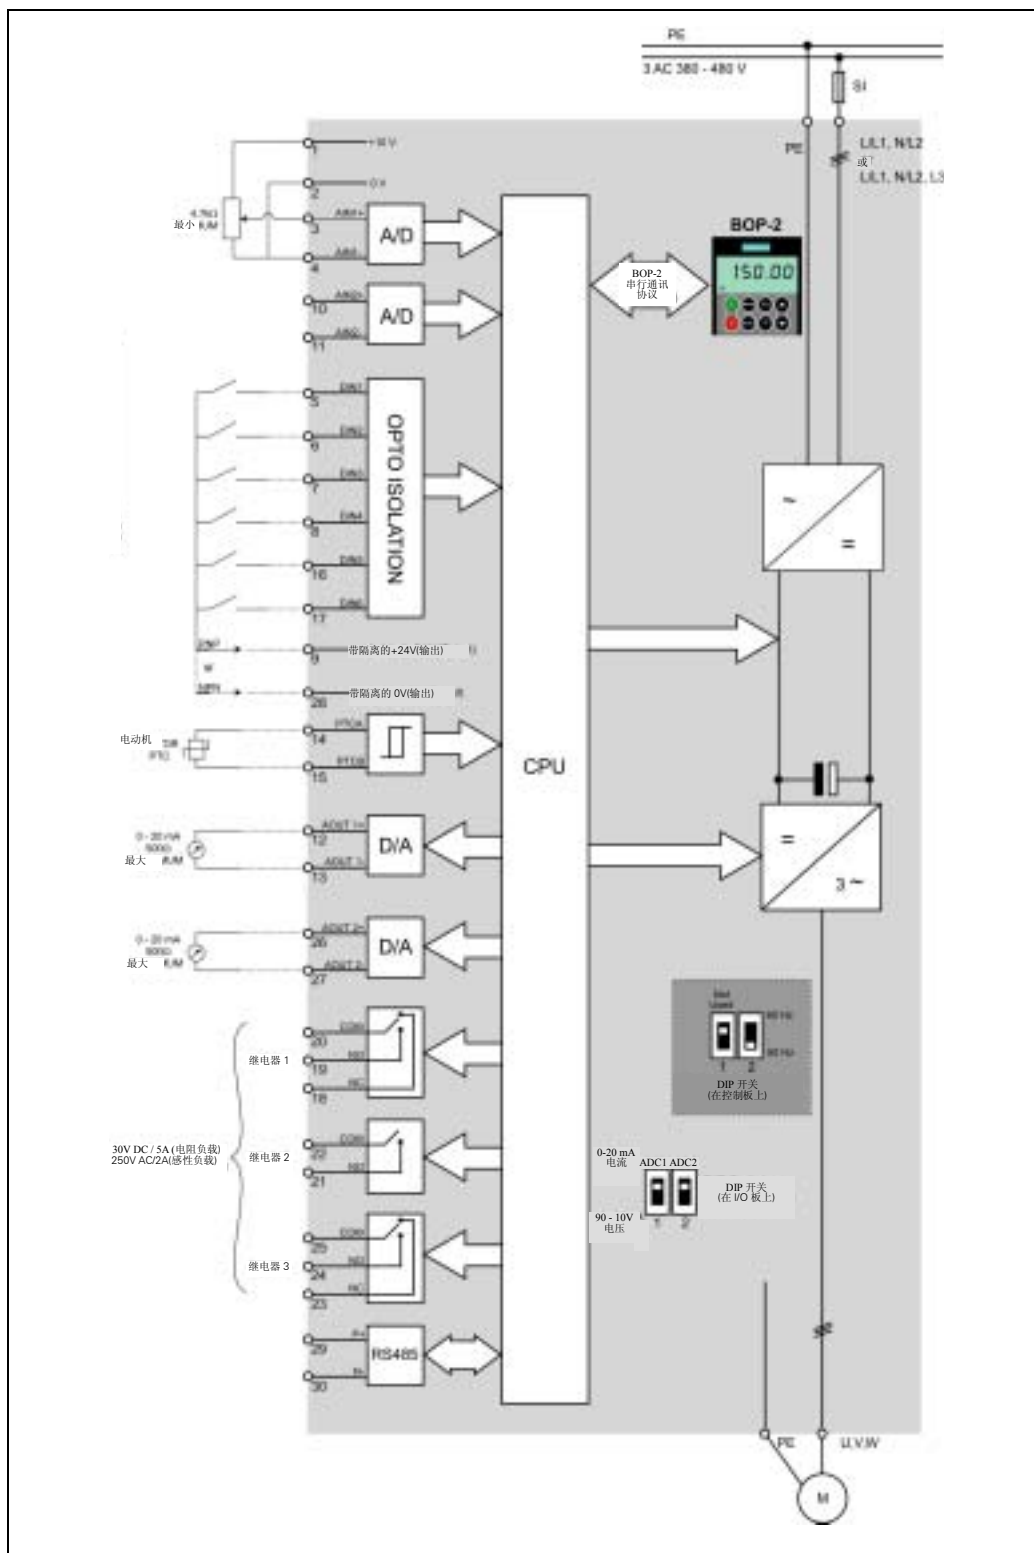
PE
3 AC 380 - 480 V
SI
PE
L/L1, N/L2
或
L/L1, N/L2, L3
1
+10 V
2
0 V
4.7kΩ
最小 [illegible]
3
AIN1+
A/D
4
AIN1-
10
AIN2+
A/D
11
AIN2-
BOP-2
串行通讯
协议
BOP-2
150.00
5
DIN1
6
DIN2
7
DIN3
8
DIN4
16
DIN5
17
DIN6
OPTO ISOLATION
~
=
PNP
9
带隔离的+24V(输出)
NPN
28
带隔离的 0V(输出)
电动机
PTC
14
PTCA
15
PTCB
CPU
0 - 20 mA
500Ω
最大 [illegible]
12
AOUT 1+
13
AOUT 1-
D/A
=
3 ~
0 - 20 mA
500Ω
最大 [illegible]
26
AOUT 2+
27
AOUT 2-
D/A
Not Used
60 Hz
50 Hz
1 2
DIP 开关
(在控制板上)
继电器 1
20
COM
19
NO
18
NC
30V DC / 5A (电阻负载)
250V AC/2A(感性负载)
继电器 2
22
COM
21
NO
0-20 mA
电流
ADC1 ADC2
DIP 开关
(在 I/O 板上)
90 - 10V
电压
1 2
继电器 3
25
COM
24
NO
23
NC
29
P+
RS485
30
N-
PE
U,V,W
M